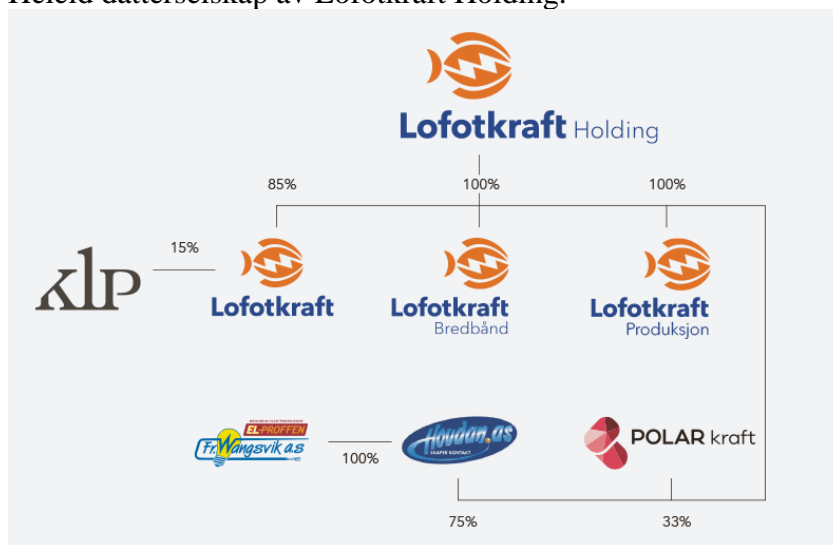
Heleid datterselskap av Lofotkraft Holding.

Lofotkraft Holding

85%

100%

100%

KLP

15%

Lofotkraft

Lofotkraft Bredbånd

Lofotkraft Produksjon

EL-PROFFEN

Fr. Wangsvik a.s

100%

Houdan.as

POLAR kraft

75%

33%